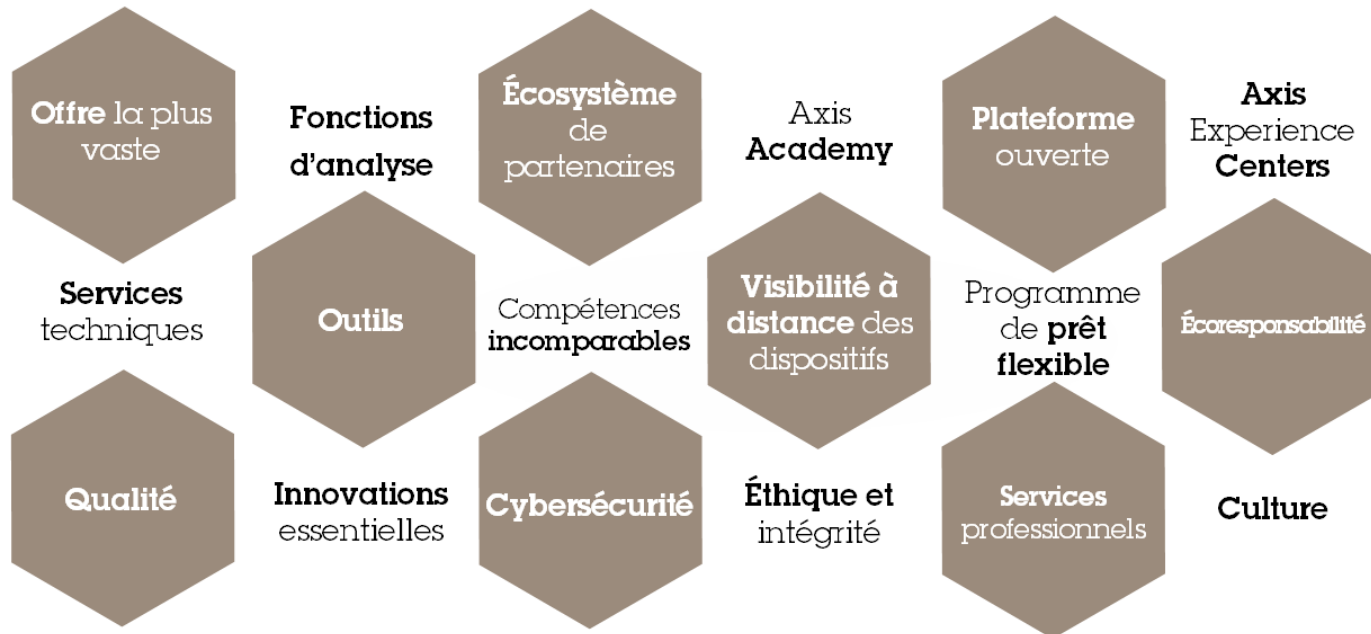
Offre la plus vaste

Fonctions d'analyse

Écosystème de partenaires

Axis Academy

Plateforme ouverte

Axis Experience Centers

Services techniques

Outils

Compétences incomparables

Visibilité à distance des dispositifs

Programme de prêt flexible

Écoresponsabilité

Qualité

Innovations essentielles

Cybersécurité

Éthique et intégrité

Services professionnels

Culture